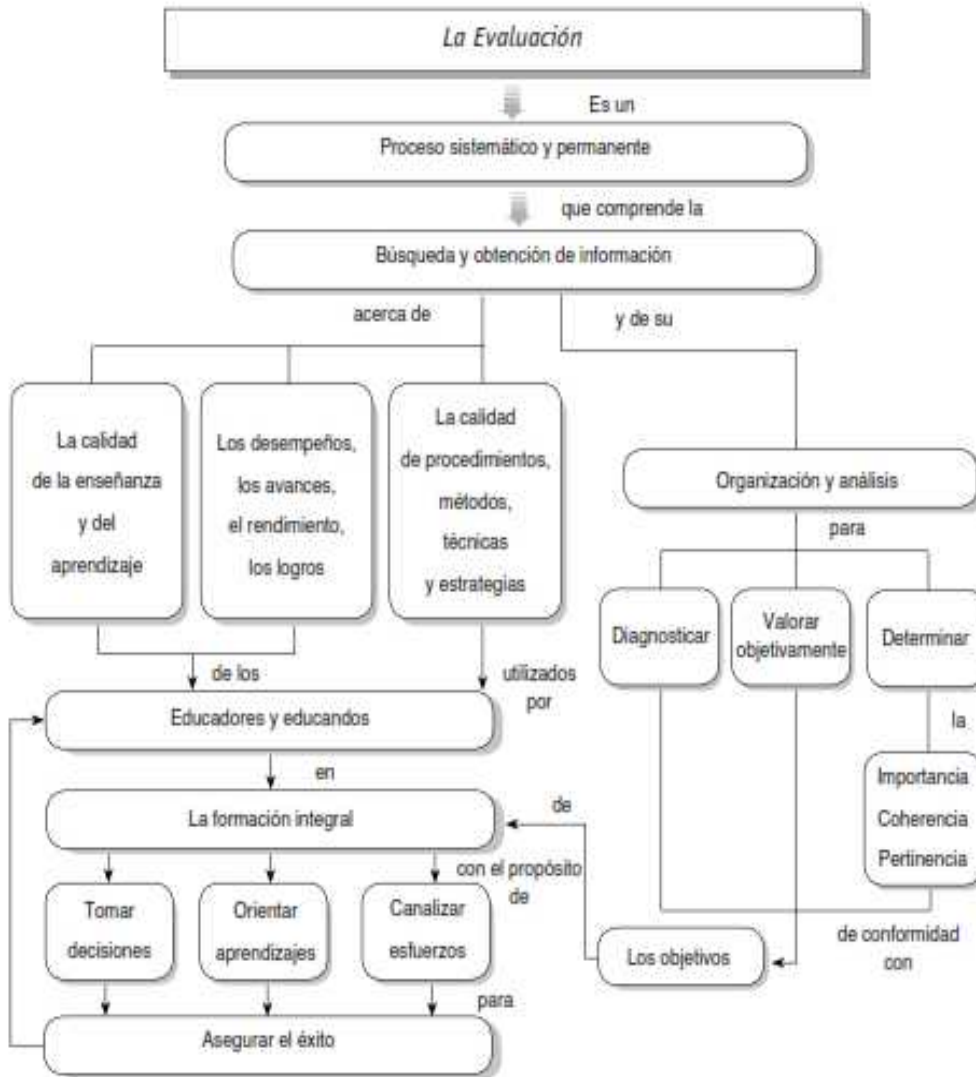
La Evaluación

Es un

Proceso sistemático y permanente

que comprende la

Búsqueda y obtención de información

acerca de

y de su

La calidad de la enseñanza y del aprendizaje

Los desempeños, los avances, el rendimiento, los logros

La calidad de procedimientos, métodos, técnicas y estrategias

Organización y análisis

para

Diagnosticar

Valorar objetivamente

Determinar

de los

utilizados por

Educadores y educandos

la

en

Importancia
Coherencia
Pertinencia

de

La formación integral

con el propósito de

Tomar decisiones

Orientar aprendizajes

Canalizar esfuerzos

de conformidad con

Los objetivos

para

Asegurar el éxito